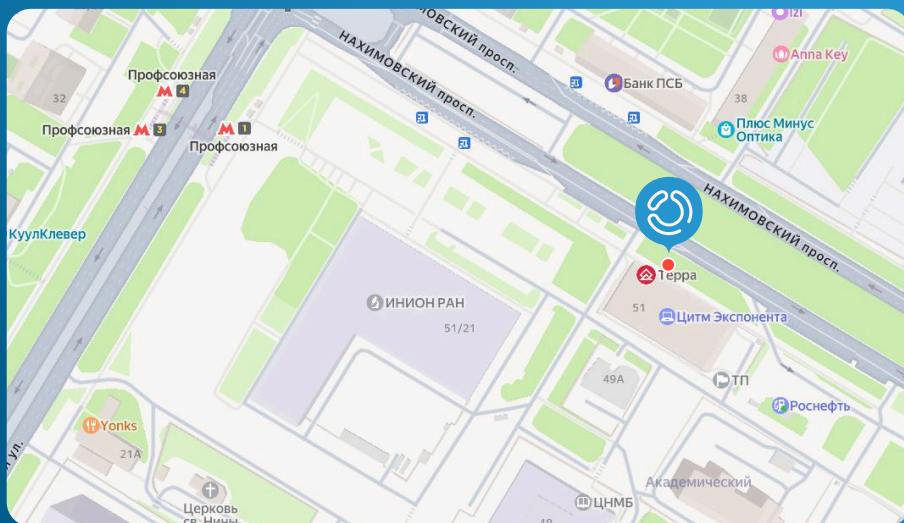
НАХИМОВСКИЙ просп.

НАХИМОВСКИЙ просп.

НАХИМОВСКИЙ просп.

Izi

Anna Key

Банк ПСБ

38

Плюс Минус Оптика

32

Профсоюзная 4

Профсоюзная 3

1 Профсоюзная

КуулКлевер

Терра

ИНИОН РАН

51/21

51

Цитм Экспонента

49А

ТП

Роснефть

Yonks

21А

Церковь св. Нины

ЦНМБ

49

Академический

ул.